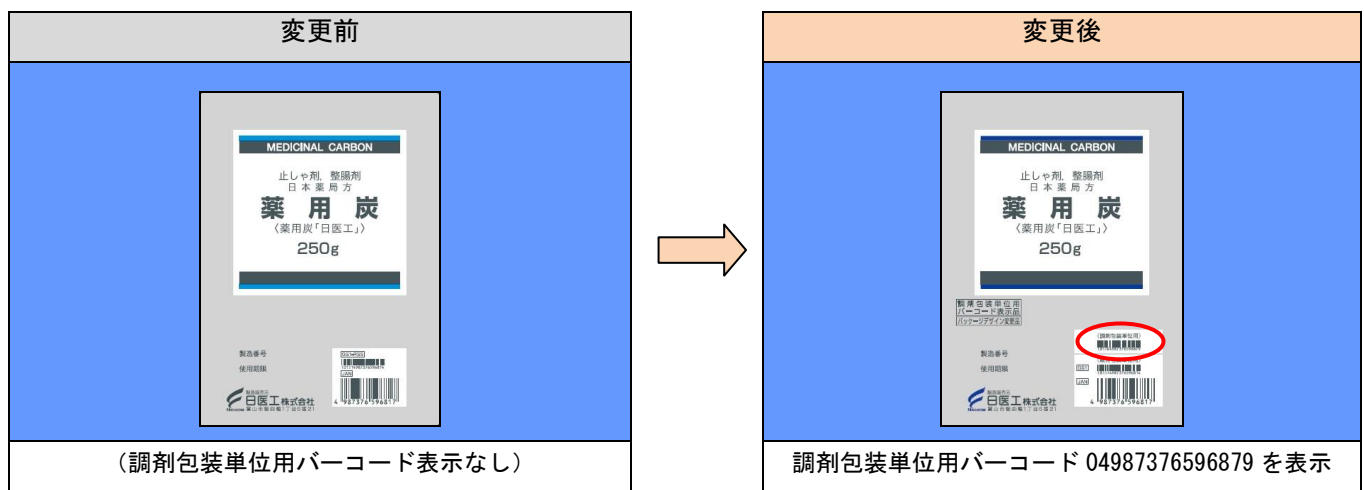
変更前

MEDICINAL CARBON

止しゃ剤, 整腸剤
日本薬局方
薬用炭
〈薬用炭「日医工」〉
250g

製造番号
使用期限

日医工株式会社

4 987376 596817

（調剤包装単位用バーコード表示なし）

変更後

MEDICINAL CARBON

止しゃ剤, 整腸剤
日本薬局方
薬用炭
〈薬用炭「日医工」〉
250g

調剤包装単位用
バーコード表示品
パッケージデザイン変更品

（調剤包装単位用）

製造番号
使用期限

日医工株式会社

4 987376 596817

調剤包装単位用バーコード 04987376596879 を表示